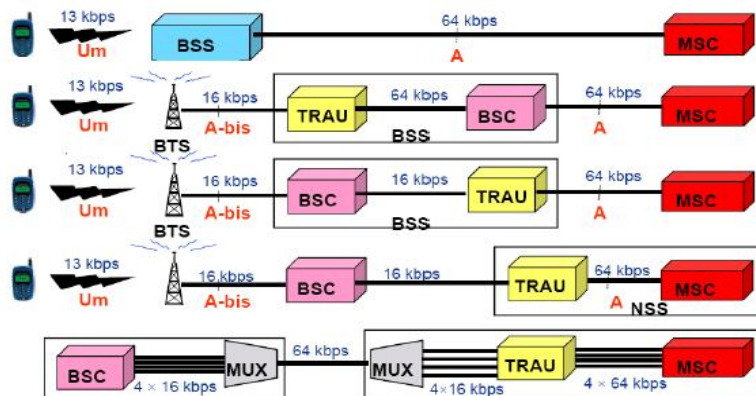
13 kbps
Um
BSS
64 kbps
A
MSC

13 kbps
Um
BTS
16 kbps
A-bis
TRAU
64 kbps
BSC
BSS
64 kbps
A
MSC

13 kbps
Um
BTS
16 kbps
A-bis
BSC
16 kbps
TRAU
BSS
64 kbps
A
MSC

13 kbps
Um
16 kbps
A-bis
BSC
16 kbps
TRAU
64 kbps
A
NSS
MSC

BSC
4 × 16 kbps
MUX
64 kbps
MUX
4×16 kbps
TRAU
4 × 64 kbps
MSC